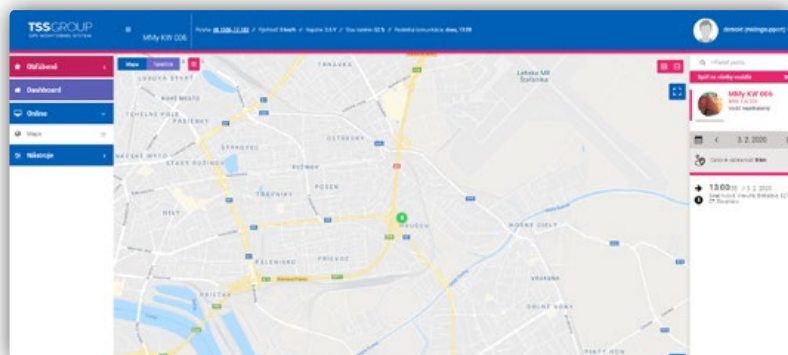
TSSGROUP
GPS MONITORING SYSTEM

MMy KW 006

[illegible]

demoní (milingo.sport)

Obľúbené

Dashboard

Online

Mapa

Nástroje

Mapa
Satelit

Hľadať pozíciu

Späť na všetky vozidlá

MMy KW 006

Vodič neprihlásený

3. 2. 2020

Celkové vzdialenosti 0 km

13:00
3. 2. 2020

LAMAČSKÝ STARÝ
NOVÉ MESTO
TEHELNÉ POLE
PASIENKY
TRNÁVKA
Letisko MR Štefánika
OSTREDKY
NÁMESTIE
STARÝ RUŽINOK
RUŽINOV
TRÁVNIKY
POŠEŇ
NIVY
PRIEVOZ
MLÁKY
PÁLENISKO
VRAKUŇA
DOLNÉ HONY
ŠTART
PIATY HON